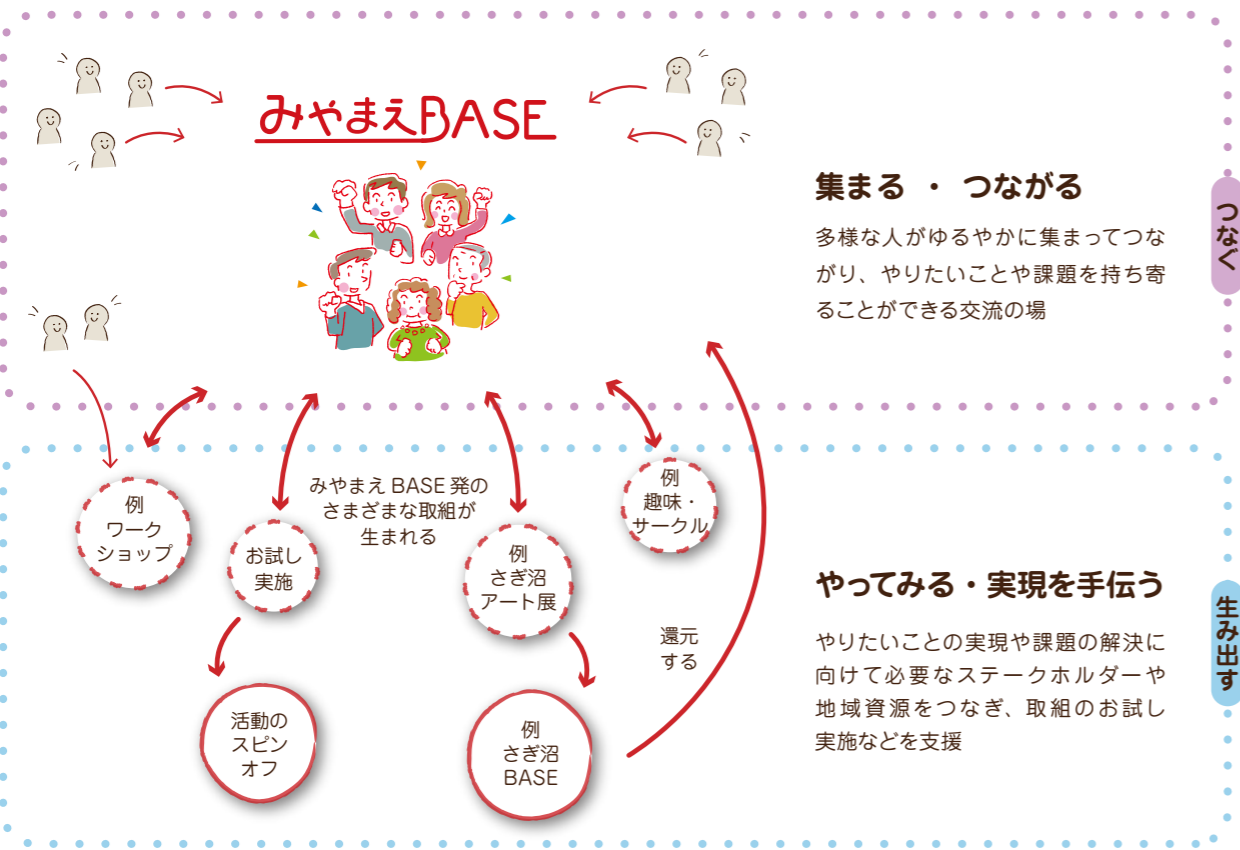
みやまえBASE

集まる ・ つながる

多様な人がゆるやかに集まってつながり、やりたいことや課題を持ち寄ることができる交流の場

つなぐ

例
ワーク
ショップ

お試し
実施

みやまえ BASE 発の
さまざまな取組が
生まれる

例
さぎ沼
アート展

例
趣味・
サークル

活動の
スピン
オフ

例
さぎ沼
BASE

還元
する

やってみる・実現を手伝う

やりたいことの実現や課題の解決に向けて必要なステークホルダーや地域資源をつなぎ、取組のお試し実施などを支援

生み出す